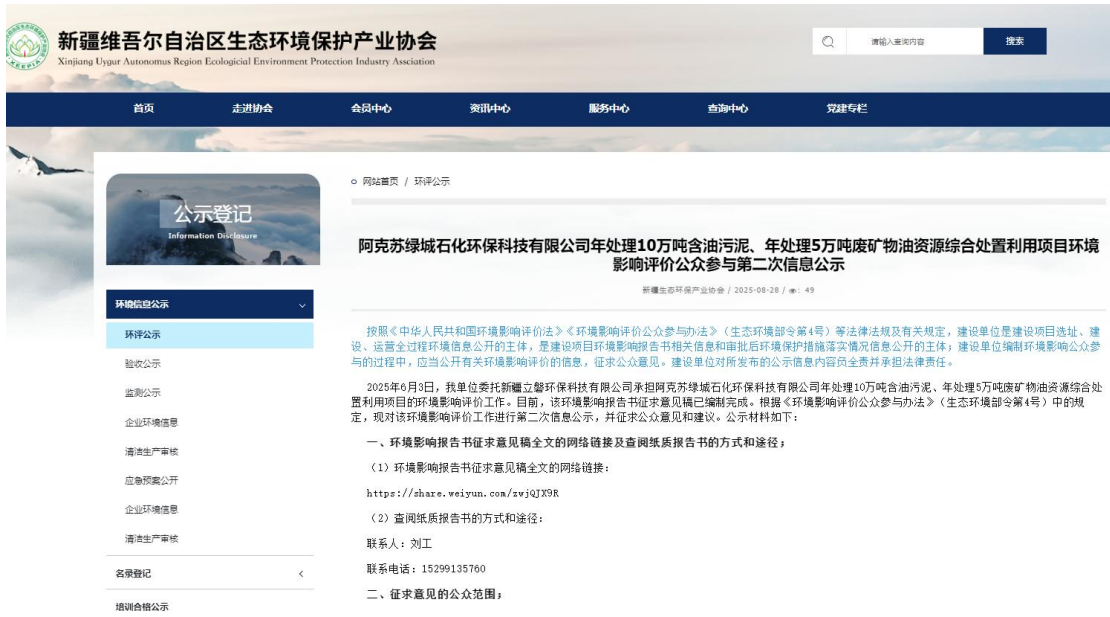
XEEPIA

新疆维吾尔自治区生态环境保护产业协会
Xinjiang Uygur Autonomous Region Ecological Environment Protection Industry Association

请输入查询内容
搜索

首页 走进协会 会员中心 资讯中心 服务中心 查询中心 党建专栏

公示登记
Information Disclosure

环境信息公示
环评公示
验收公示
监测公示
企业环境信息
清洁生产审核
应急预案公开
企业环境信息
清洁生产审核
名录登记
培训合格公示

网站首页 / 环评公示

阿克苏绿城石化环保科技有限公司年处理10万吨含油污泥、年处理5万吨废矿物油资源综合处置利用项目环境影响评价公众参与第二次信息公示

新疆生态环保产业协会 / 2025-08-28 / 49

按照《中华人民共和国环境影响评价法》《环境影响评价公众参与办法》（生态环境部令第4号）等法律法规及有关规定，建设单位是建设项目选址、建设、运营全过程环境信息公开的主体，是建设项目环境影响报告书相关信息和审批后环境保护措施落实情况信息公开的主体；建设单位编制环境影响公众参与的过程中，应当公开有关环境影响评价的信息，征求公众意见。建设单位对所发布的公示信息内容员全责并承担法律责任。

2025年6月3日，我单位委托新疆立磐环保科技有限公司承担阿克苏绿城石化环保科技有限公司年处理10万吨含油污泥、年处理5万吨废矿物油资源综合处置利用项目的环境影响评价工作。目前，该环境影响报告书征求意见稿已编制完成。根据《环境影响评价公众参与办法》（生态环境部令第4号）中的规定，现对该环境影响评价工作进行第二次信息公示，并征求公众意见和建议。公示材料如下：

一、环境影响报告书征求意见稿全文的网络链接及查阅纸质报告书的方式和途径；

（1）环境影响报告书征求意见稿全文的网络链接：

https://share.weiyun.com/zwjQJX9R

（2）查阅纸质报告书的方式和途径：

联系人：刘工

联系电话：15299135760

二、征求意见的公众范围；